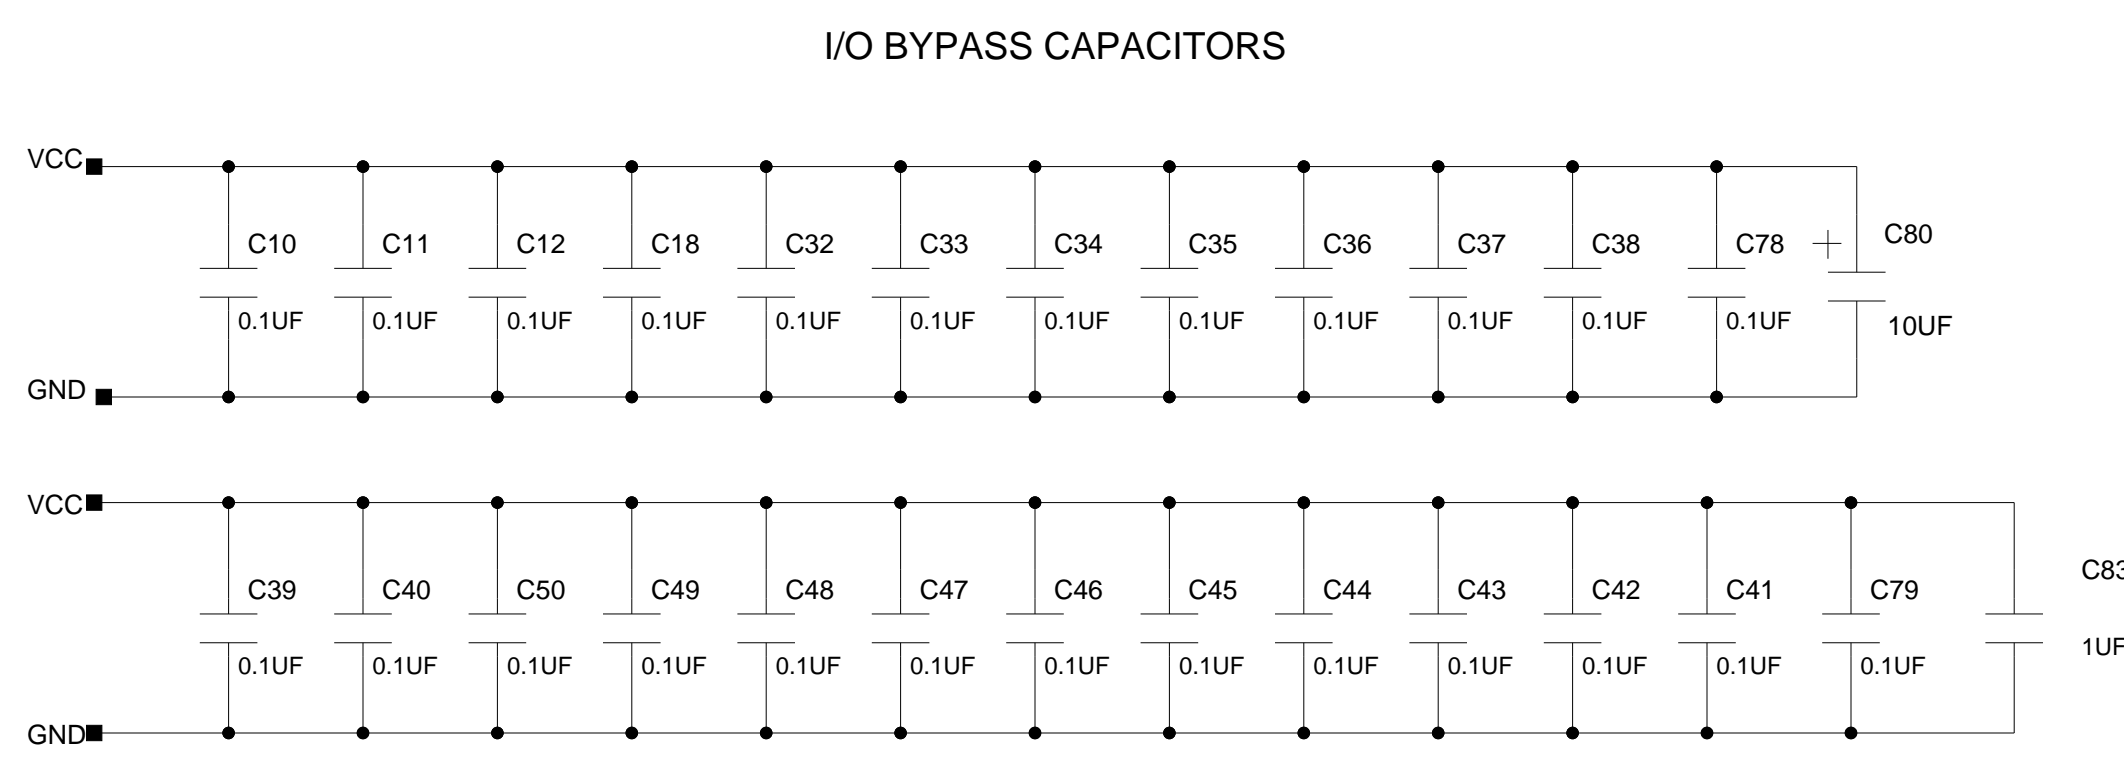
I/O BYPASS CAPACITORS

VCC

GND

C10 0.1UF
C11 0.1UF
C12 0.1UF
C18 0.1UF
C32 0.1UF
C33 0.1UF
C34 0.1UF
C35 0.1UF
C36 0.1UF
C37 0.1UF
C38 0.1UF
C78 0.1UF
C80 10UF

VCC

GND

C39 0.1UF
C40 0.1UF
C50 0.1UF
C49 0.1UF
C48 0.1UF
C47 0.1UF
C46 0.1UF
C45 0.1UF
C44 0.1UF
C43 0.1UF
C42 0.1UF
C41 0.1UF
C79 0.1UF
C8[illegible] 1UF